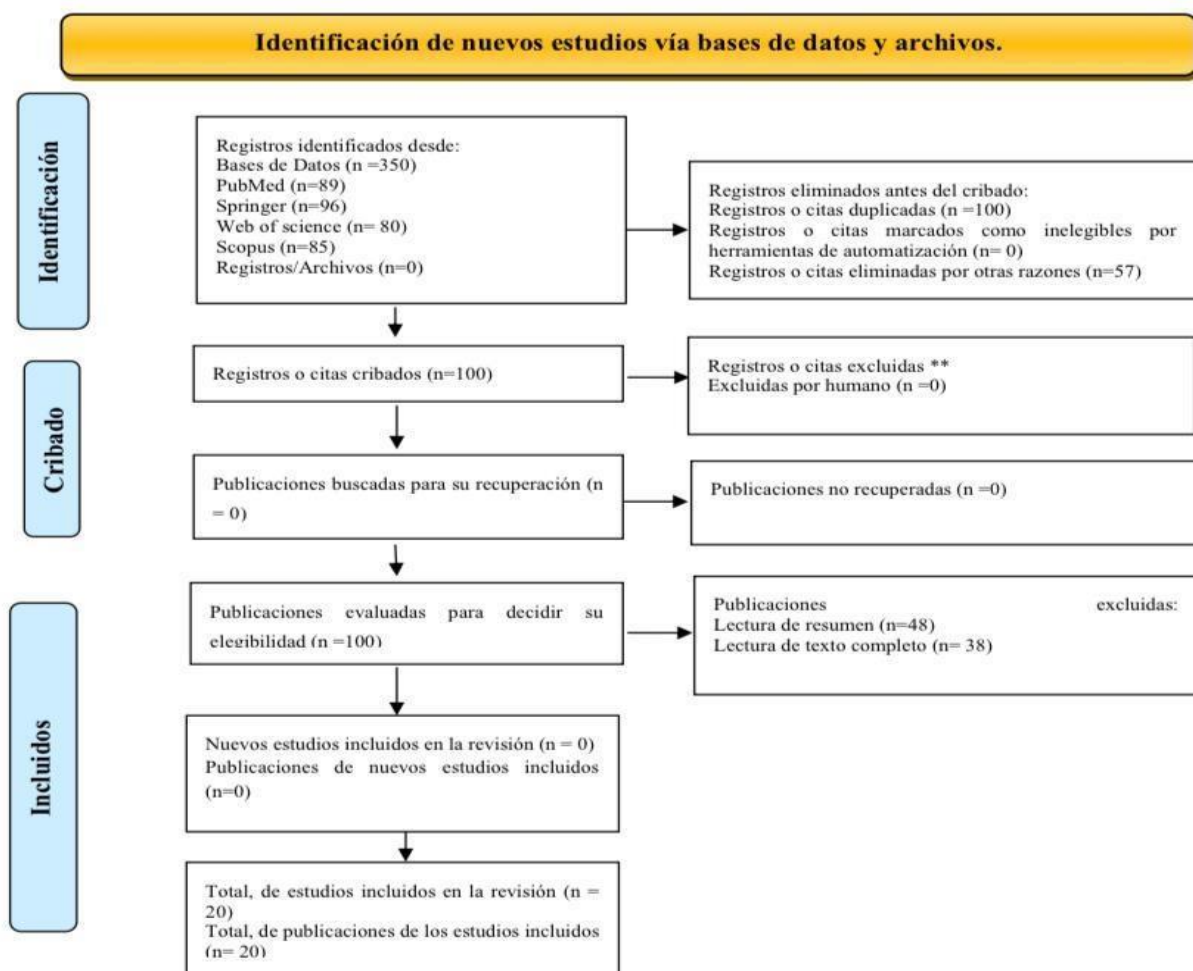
Identificación de nuevos estudios vía bases de datos y archivos.

Identificación

Registros identificados desde:
Bases de Datos (n =350)
PubMed (n=89)
Springer (n=96)
Web of science (n= 80)
Scopus (n=85)
Registros/Archivos (n=0)

Registros eliminados antes del cribado:
Registros o citas duplicadas (n =100)
Registros o citas marcados como inelegibles por herramientas de automatización (n= 0)
Registros o citas eliminadas por otras razones (n=57)

Cribado

Registros o citas cribados (n=100)

Registros o citas excluidas **
Excluidas por humano (n =0)

Publicaciones buscadas para su recuperación (n = 0)

Publicaciones no recuperadas (n =0)

Publicaciones evaluadas para decidir su elegibilidad (n =100)

Publicaciones excluidas:
Lectura de resumen (n=48)
Lectura de texto completo (n= 38)

Incluidos

Nuevos estudios incluidos en la revisión (n = 0)
Publicaciones de nuevos estudios incluidos (n=0)

Total, de estudios incluidos en la revisión (n = 20)
Total, de publicaciones de los estudios incluidos (n= 20)